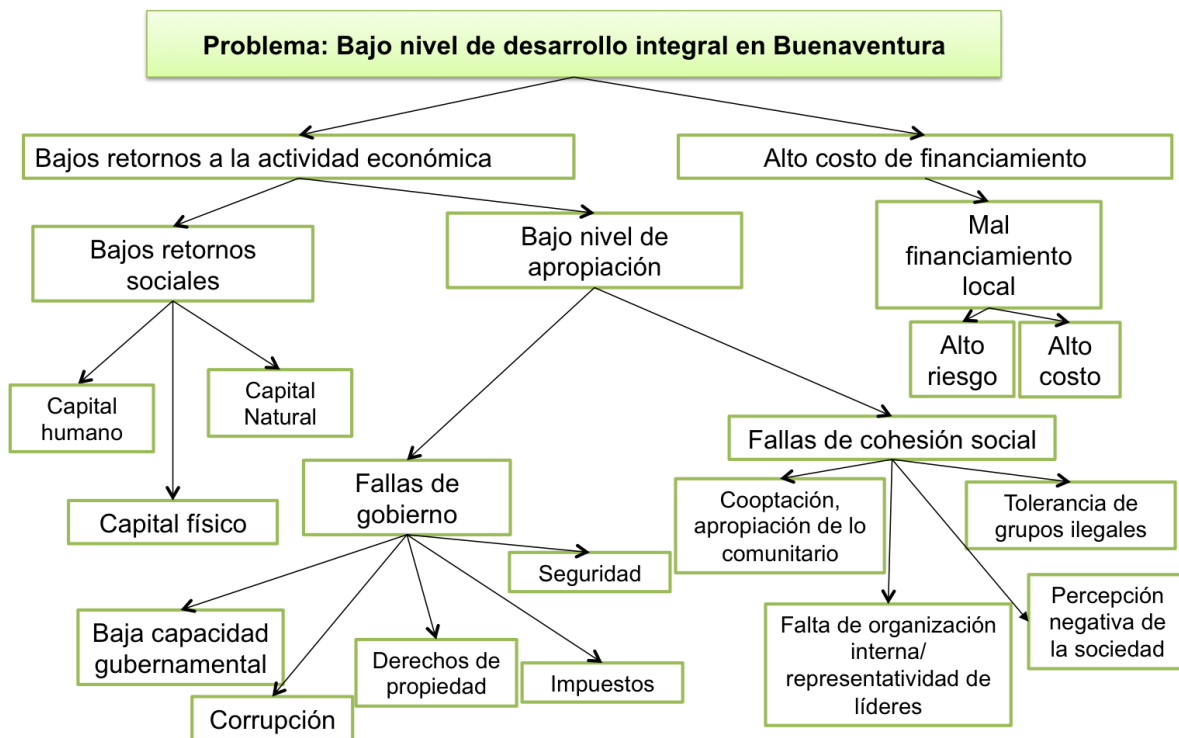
Problema: Bajo nivel de desarrollo integral en Buenaventura

Bajos retornos a la actividad económica

Alto costo de financiamiento

Bajos retornos sociales

Bajo nivel de apropiación

Mal financiamiento local

Alto riesgo

Alto costo

Capital humano

Capital Natural

Capital físico

Fallas de cohesión social

Fallas de gobierno

Cooptación, apropiación de lo comunitario

Tolerancia de grupos ilegales

Seguridad

Percepción negativa de la sociedad

Baja capacidad gubernamental

Derechos de propiedad

Impuestos

Falta de organización interna/ representatividad de líderes

Corrupción